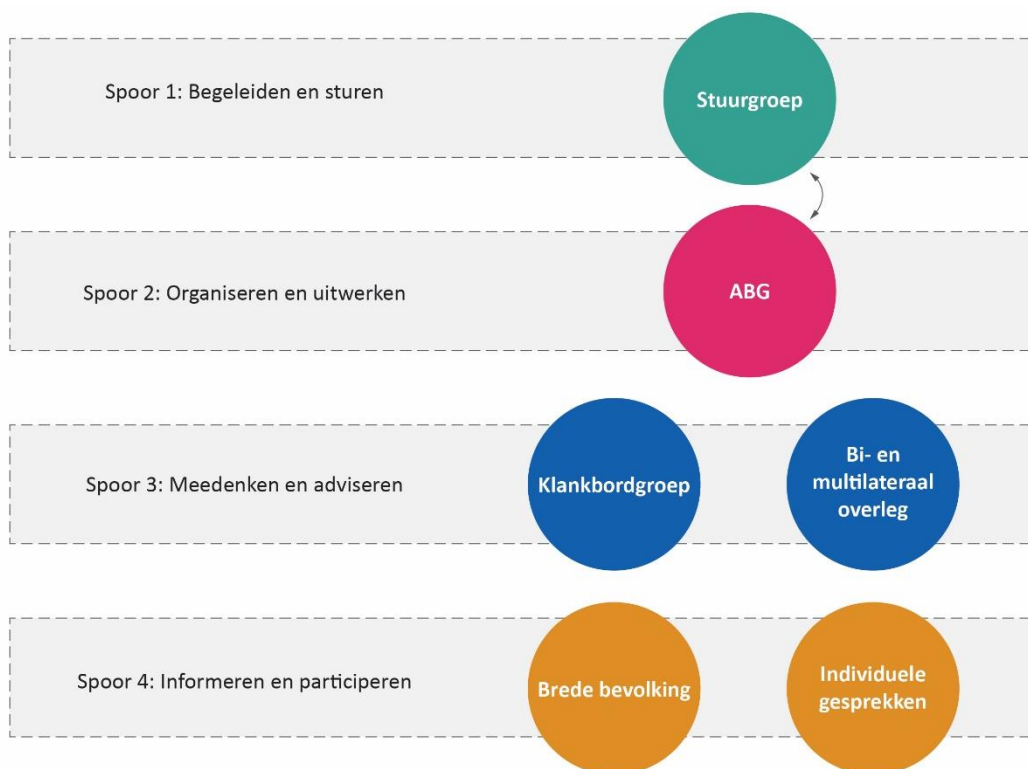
Spoor 1: Begeleiden en sturen

Stuurgroep

Spoor 2: Organiseren en uitwerken

ABG

Spoor 3: Meedenken en adviseren

Klankbordgroep

Bi- en multilateraal overleg

Spoor 4: Informeren en participeren

Brede bevolking

Individuele gesprekken